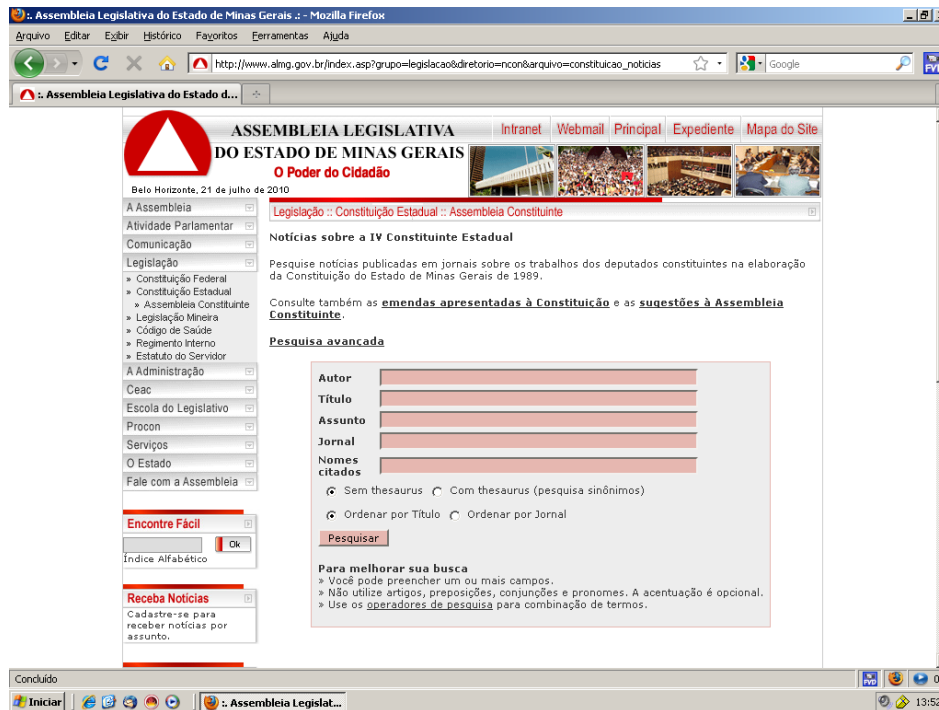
:. Assembleia Legislativa do Estado de Minas Gerais .: - Mozilla Firefox

Arquivo Editar Exibir Histórico Favoritos Ferramentas Ajuda

http://www.almg.gov.br/index.asp?grupo=legislacao&diretorio=ncon&arquivo=constituicao_noticias

Google

:. Assembleia Legislativa do Estado d...

ASSEMBLEIA LEGISLATIVA
DO ESTADO DE MINAS GERAIS
O Poder do Cidadão

Intranet Webmail Principal Expediente Mapa do Site

Belo Horizonte, 21 de julho de 2010

A Assembleia
Atividade Parlamentar
Comunicação
Legislação
» Constituição Federal
» Constituição Estadual
» Assembleia Constituinte
» Legislação Mineira
» Código de Saúde
» Regimento Interno
» Estatuto do Servidor
A Administração
Ceac
Escola do Legislativo
Procon
Serviços
O Estado
Fale com a Assembleia

Encontre Fácil
Ok
Índice Alfabético

Receba Notícias
Cadastre-se para receber notícias por assunto.

Legislação :: Constituição Estadual :: Assembleia Constituinte

Notícias sobre a IV Constituinte Estadual

Pesquise notícias publicadas em jornais sobre os trabalhos dos deputados constituintes na elaboração da Constituição do Estado de Minas Gerais de 1989.

Consulte também as emendas apresentadas à Constituição e as sugestões à Assembleia Constituinte.

Pesquisa avançada

Autor
Título
Assunto
Jornal
Nomes citados

Sem thesaurus   Com thesaurus (pesquisa sinônimos)

Ordenar por Título   Ordenar por Jornal

Pesquisar

Para melhorar sua busca
» Você pode preencher um ou mais campos.
» Não utilize artigos, preposições, conjunções e pronomes. A acentuação é opcional.
» Use os operadores de pesquisa para combinação de termos.

Concluído

Iniciar   :. Assembleia Legislat...   13:52